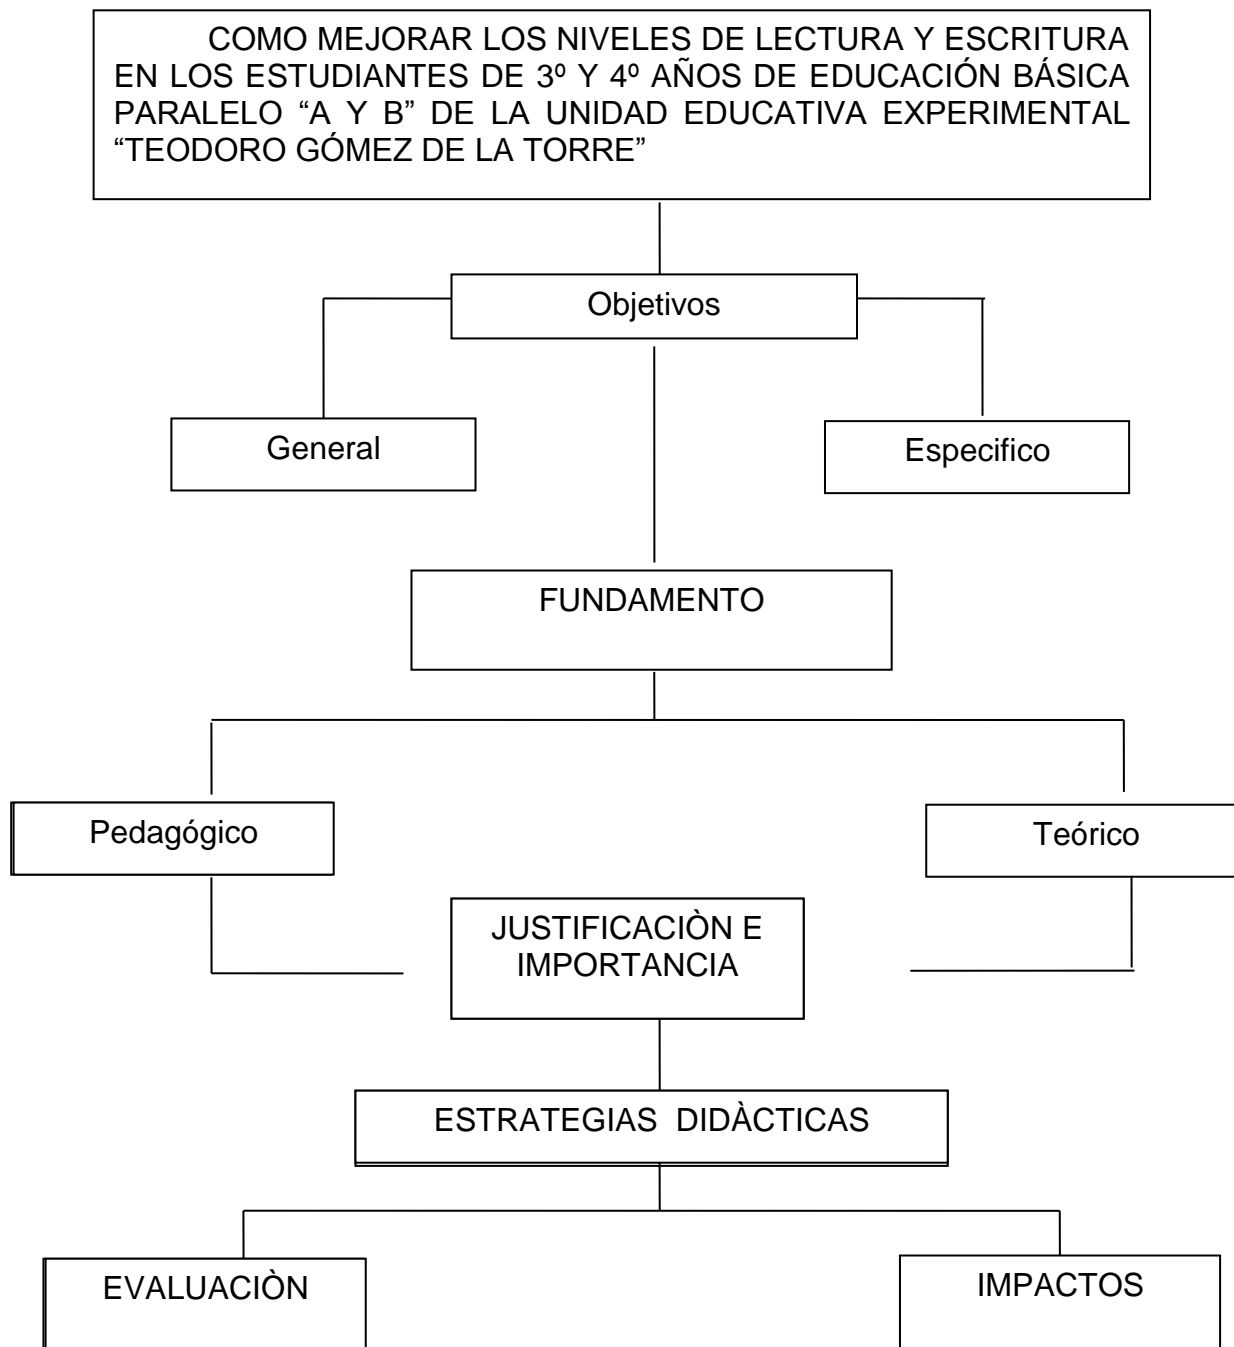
COMO MEJORAR LOS NIVELES DE LECTURA Y ESCRITURA EN LOS ESTUDIANTES DE 3º Y 4º AÑOS DE EDUCACIÓN BÁSICA PARALELO “A Y B” DE LA UNIDAD EDUCATIVA EXPERIMENTAL “TEODORO GÓMEZ DE LA TORRE”

Objetivos

General

Especifico

FUNDAMENTO

Pedagógico

Teórico

JUSTIFICACIÒN E IMPORTANCIA

ESTRATEGIAS DIDÀCTICAS

EVALUACIÒN

IMPACTOS